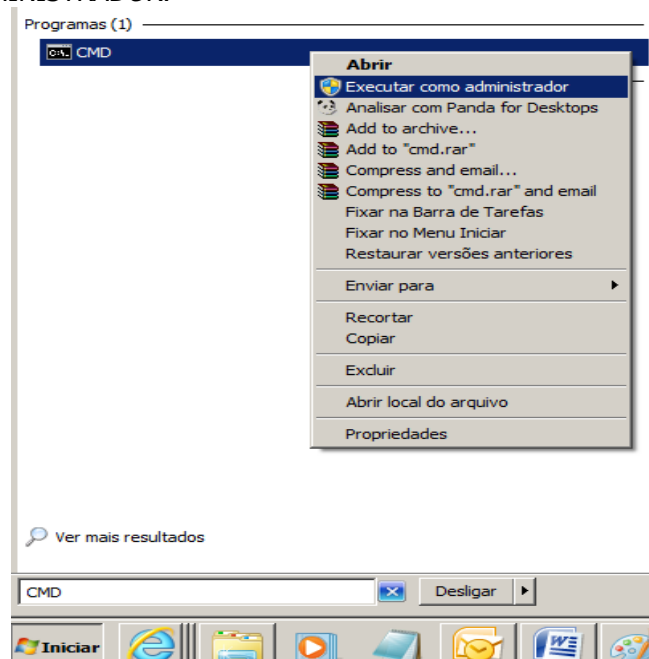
Programas (1)

CMD

Abrir
Executar como administrador
Analisar com Panda for Desktops
Add to archive...
Add to "cmd.rar"
Compress and email...
Compress to "cmd.rar" and email
Fixar na Barra de Tarefas
Fixar no Menu Iniciar
Restaurar versões anteriores

Enviar para

Recortar
Copiar

Excluir

Abrir local do arquivo

Propriedades

Ver mais resultados

CMD

Desligar

Iniciar